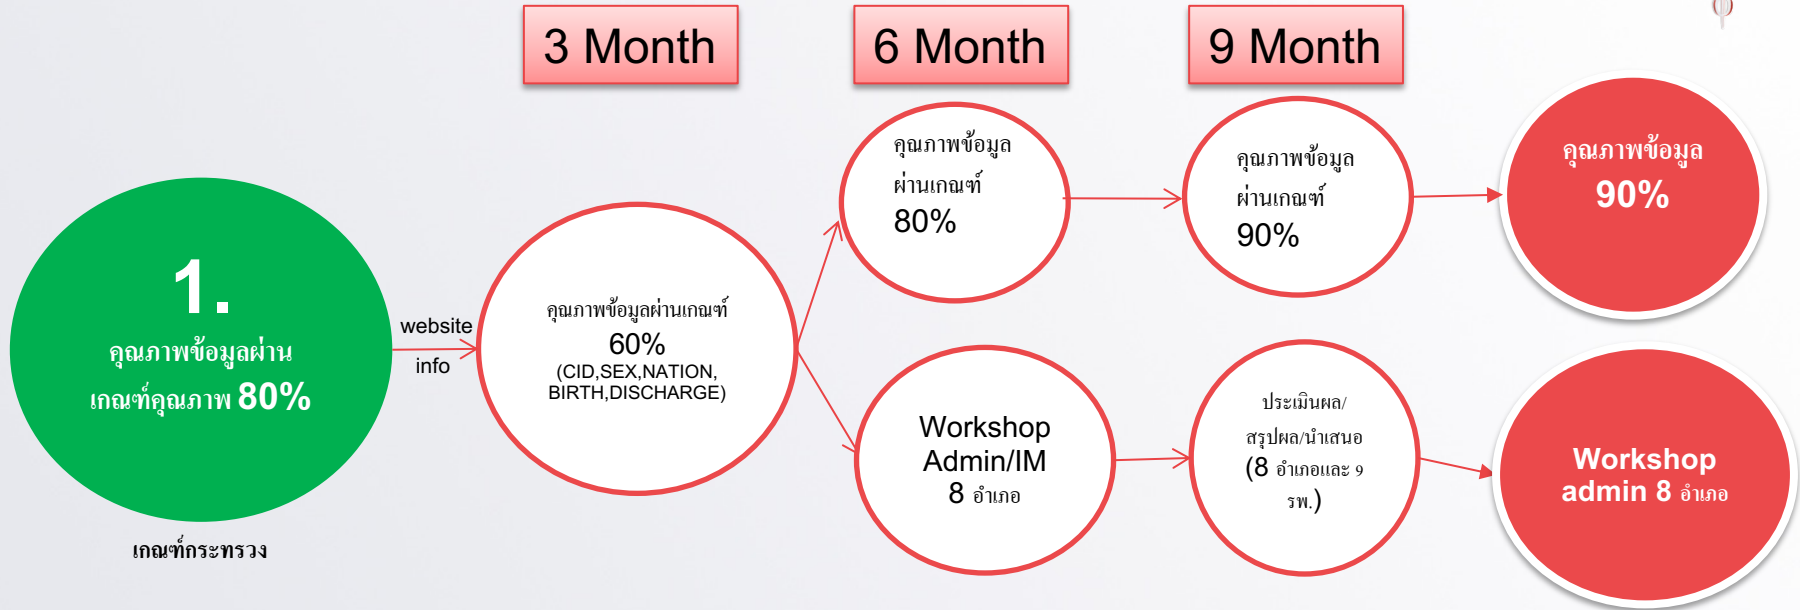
3 Month

6 Month

9 Month

1.
คุณภาพข้อมูลผ่าน
เกณฑ์คุณภาพ 80%

เกณฑ์กระทรวง

website
info

คุณภาพข้อมูลผ่านเกณฑ์
60%
(CID,SEX,NATION,
BIRTH,DISCHARGE)

คุณภาพข้อมูล
ผ่านเกณฑ์
80%

คุณภาพข้อมูล
ผ่านเกณฑ์
90%

คุณภาพข้อมูล
90%

Workshop
Admin/IM
8 อำเภอ

ประเมินผล/
สรุปผล/นำเสนอ
(8 อำเภอและ 9
รพ.)

Workshop
admin 8 อำเภอ